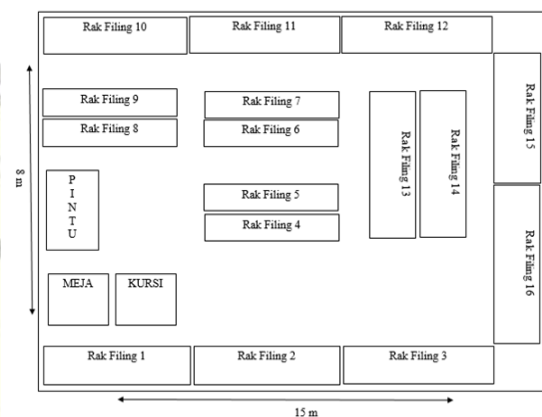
Rak Filing 10
Rak Filing 11
Rak Filing 12

8 m

Rak Filing 9
Rak Filing 8
Rak Filing 7
Rak Filing 6
Rak Filing 13
Rak Filing 14
Rak Filing 15

P I N T U

Rak Filing 5
Rak Filing 4

Rak Filing 16

MEJA
KURSI

Rak Filing 1
Rak Filing 2
Rak Filing 3

15 m